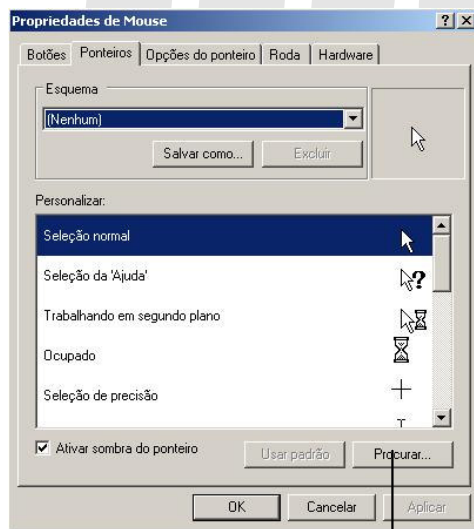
Propriedades de Mouse

?
X

Botões
Ponteiros
Opções do ponteiro
Roda
Hardware

Esquema

(Nenhum)

Salvar como...
Excluir

Personalizar:

Seleção normal

Seleção da 'Ajuda'

Trabalhando em segundo plano

Ocupado

Seleção de precisão

Ativar sombra do ponteiro

Usar padrão
Procurar...

OK
Cancelar
Aplicar